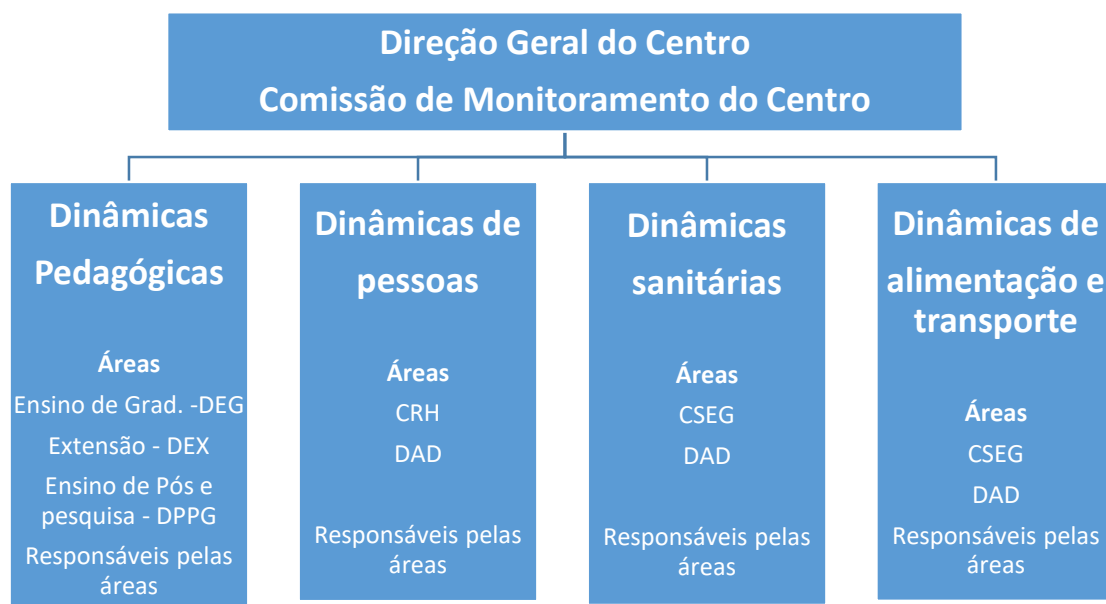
Direção Geral do Centro
Comissão de Monitoramento do Centro

Dinâmicas Pedagógicas

Áreas
Ensino de Grad. -DEG
Extensão - DEX
Ensino de Pós e pesquisa - DPPG
Responsáveis pelas áreas

Dinâmicas de pessoas

Áreas
CRH
DAD

Responsáveis pelas áreas

Dinâmicas sanitárias

Áreas
CSEG
DAD

Responsáveis pelas áreas

Dinâmicas de alimentação e transporte

Áreas
CSEG
DAD
Responsáveis pelas áreas